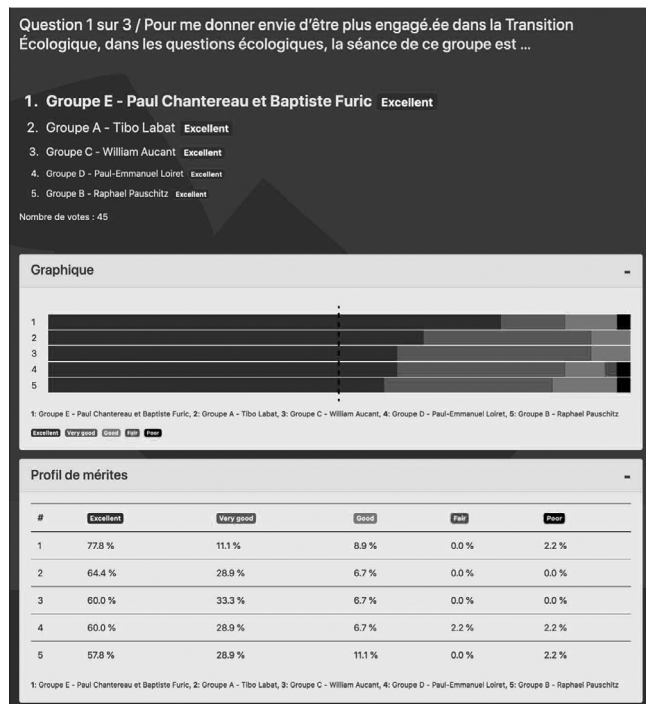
Question 1 sur 3 / Pour me donner envie d'être plus engagé.ée dans la Transition Écologique, dans les questions écologiques, la séance de ce groupe est ...

1. Groupe E - Paul Chantereau et Baptiste Furic Excellent
2. Groupe A - Tibo Labat Excellent
3. Groupe C - William Aucant Excellent
4. Groupe D - Paul-Emmanuel Loiret Excellent
5. Groupe B - Raphael Pauschitz Excellent

Nombre de votes : 45

Graphique -

1
2
3
4
5

1: Groupe E - Paul Chantereau et Baptiste Furic, 2: Groupe A - Tibo Labat, 3: Groupe C - William Aucant, 4: Groupe D - Paul-Emmanuel Loiret, 5: Groupe B - Raphael Pauschitz

Excellent Very good Good Fair Poor

Profil de mérites -

| # | Excellent | Very good | Good | Fair | Poor |
|---|---|---|---|---|---|
| 1 | 77.8 % | 11.1 % | 8.9 % | 0.0 % | 2.2 % |
| 2 | 64.4 % | 28.9 % | 6.7 % | 0.0 % | 0.0 % |
| 3 | 60.0 % | 33.3 % | 6.7 % | 0.0 % | 0.0 % |
| 4 | 60.0 % | 28.9 % | 6.7 % | 2.2 % | 2.2 % |
| 5 | 57.8 % | 28.9 % | 11.1 % | 0.0 % | 2.2 % |

1: Groupe E - Paul Chantereau et Baptiste Furic, 2: Groupe A - Tibo Labat, 3: Groupe C - William Aucant, 4: Groupe D - Paul-Emmanuel Loiret, 5: Groupe B - Raphael Pauschitz